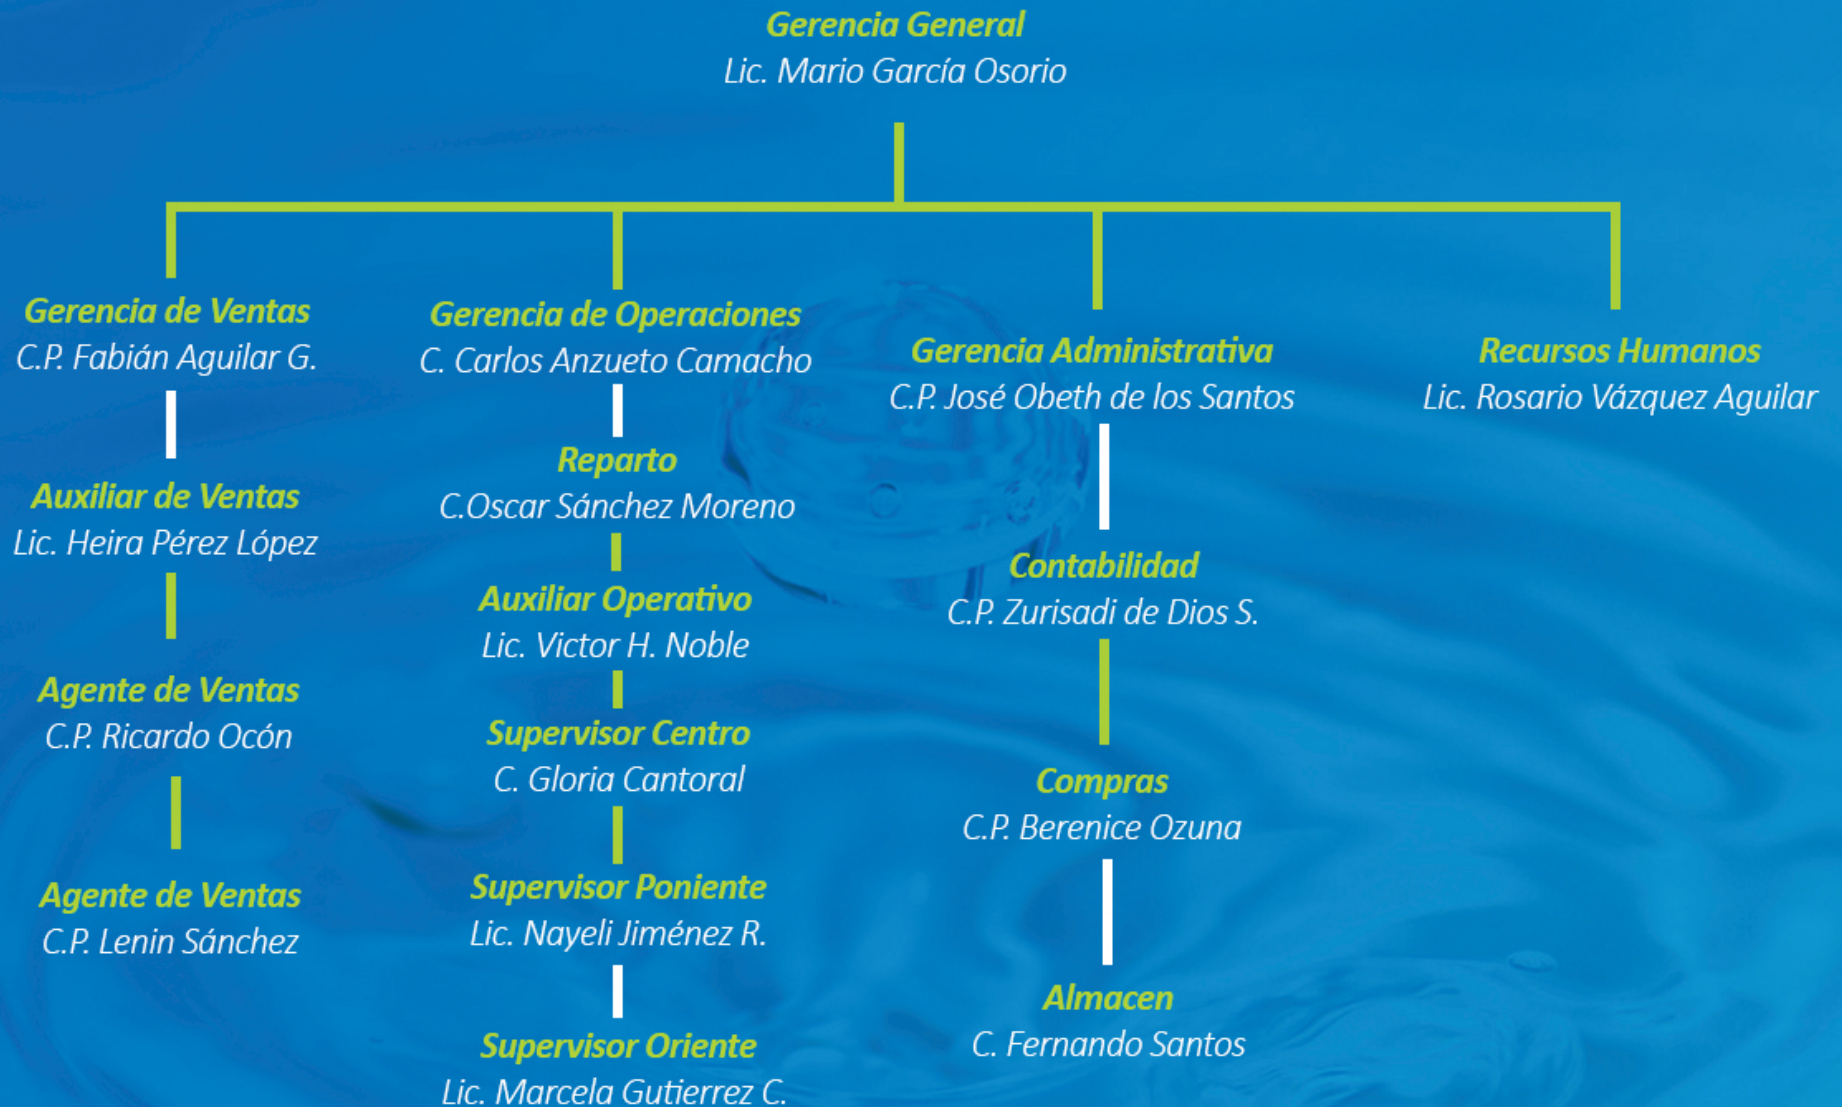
Gerencia General
Lic. Mario García Osorio

Gerencia de Ventas
C.P. Fabián Aguilar G.

Auxiliar de Ventas
Lic. Heira Pérez López

Agente de Ventas
C.P. Ricardo Ocón

Agente de Ventas
C.P. Lenin Sánchez

Gerencia de Operaciones
C. Carlos Anzueto Camacho

Reparto
C.Oscar Sánchez Moreno

Auxiliar Operativo
Lic. Victor H. Noble

Supervisor Centro
C. Gloria Cantoral

Supervisor Poniente
Lic. Nayeli Jiménez R.

Supervisor Oriente
Lic. Marcela Gutierrez C.

Gerencia Administrativa
C.P. José Obeth de los Santos

Contabilidad
C.P. Zurisadi de Dios S.

Compras
C.P. Berenice Ozuna

Almacen
C. Fernando Santos

Recursos Humanos
Lic. Rosario Vázquez Aguilar